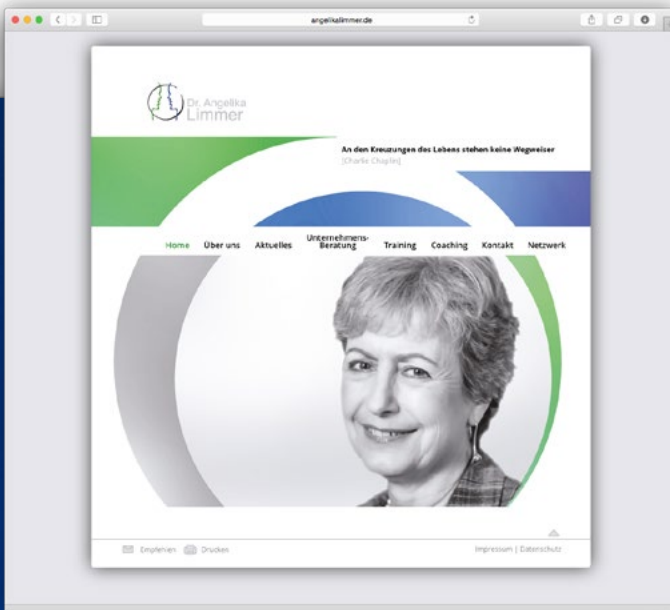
angelikalimmer.de

Dr. Angelika Limmer

An den Kreuzungen des Lebens stehen keine Wegweiser
[Charlie Chaplin]

Home Über uns Aktuelles Unternehmens-Beratung Training Coaching Kontakt Netzwerk

Empfehlen Drucken

Impressum | Datenschutz